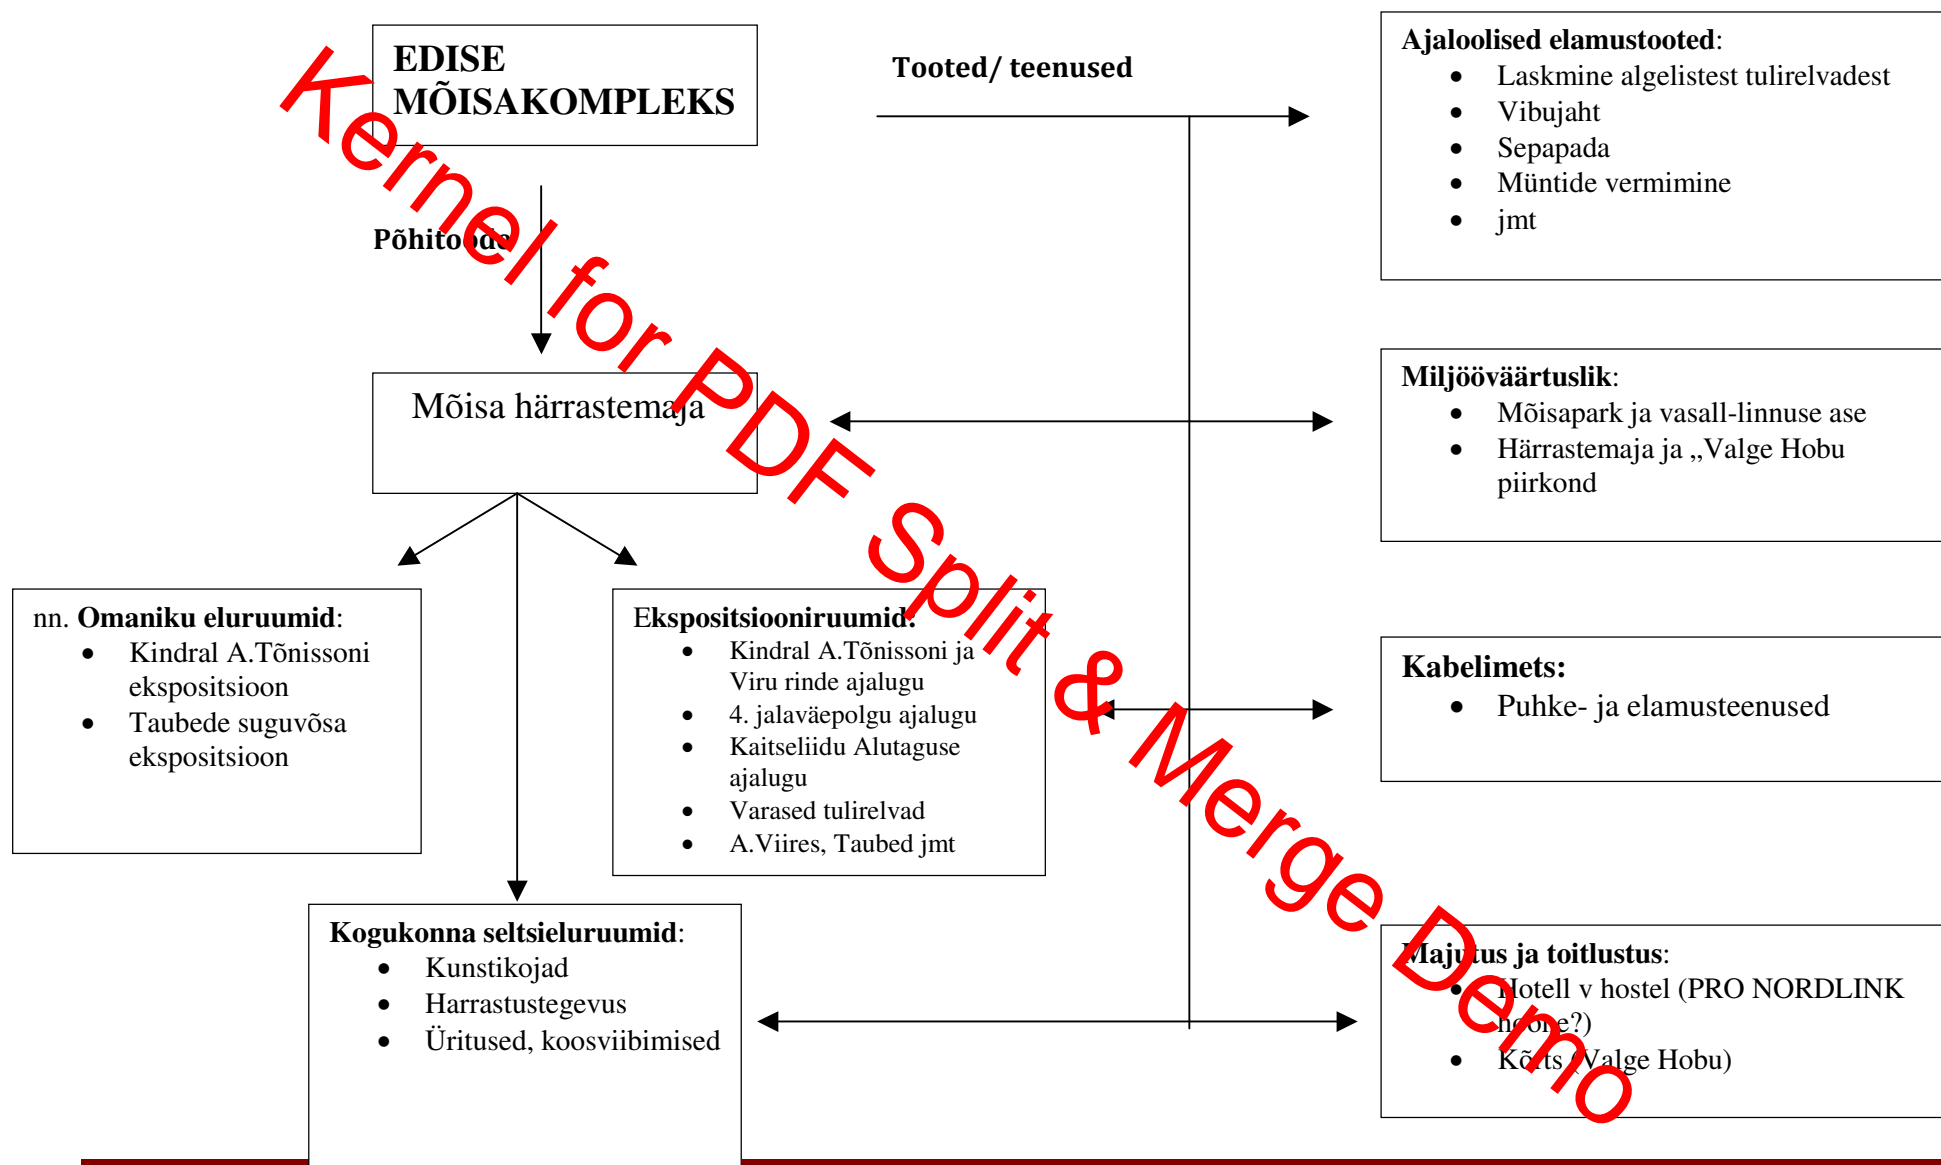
EDISE MÕISAKOMPLEKS

Tooted/ teenused

Ajaloolised elamustooted:
- Laskmine algelistest tulirelvadest
- Vibujaht
- Sepapada
- Müntide vermimine
- jmt

Põhitoode

Kernel for PDF Split & Merge Demo

Mõisa härrastemaja

Miljööväärtuslik:
- Mõisapark ja vasall-linnuse ase
- Härrastemaja ja „Valge Hobu piirkond

nn. Omaniku eluruumid:
- Kindral A.Tõnissoni ekspositsioon
- Taubede suguvõsa ekspositsioon

Ekspositsiooniruumid:
- Kindral A.Tõnissoni ja Viru rinde ajalugu
- 4. jalaväepolgu ajalugu
- Kaitseliidu Alutaguse ajalugu
- Varased tulirelvad
- A.Viires, Taubed jmt

Kabelimets:
- Puhke- ja elamusteenused

Kogukonna seltsieluruumid:
- Kunstikojad
- Harrastustegevus
- Üritused, koosviibimised

Majutus ja toitlustus:
- Hotell v hostel (PRO NORDLINK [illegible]e?)
- Kõrts (Valge Hobu)